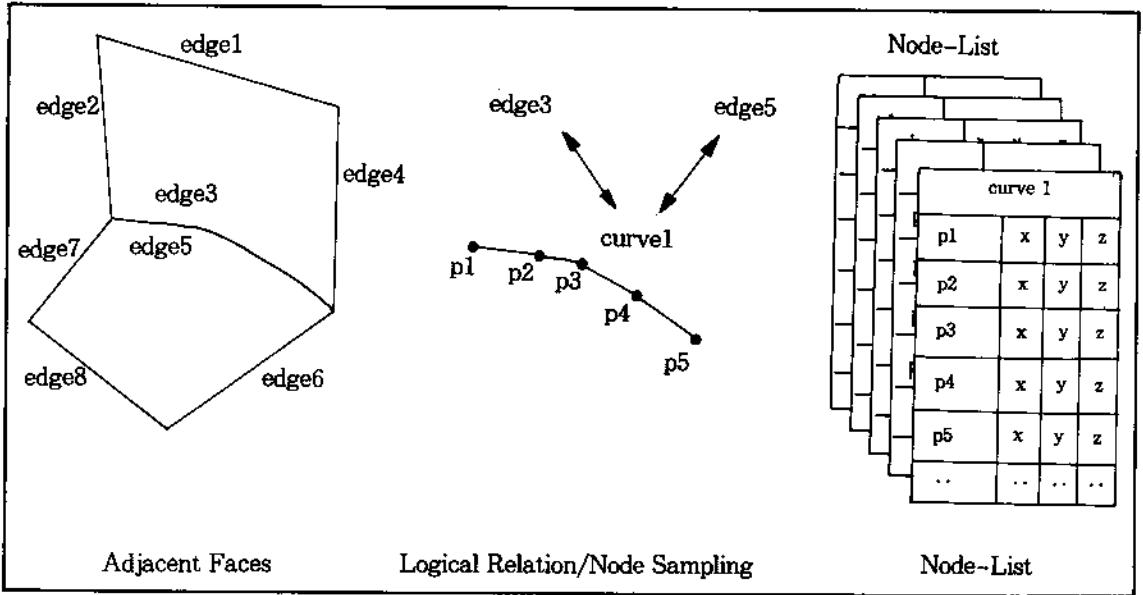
edge1

edge2

edge4

edge3

edge7

edge5

edge8

edge6

edge3

edge5

curve1

p1

p2

p3

p4

p5

Node–List

| curve 1 | | | |
|---|---|---|---|
| p1 | x | y | z |
| p2 | x | y | z |
| p3 | x | y | z |
| p4 | x | y | z |
| p5 | x | y | z |
| .. | .. | .. | .. |

Adjacent Faces

Logical Relation/Node Sampling

Node–List